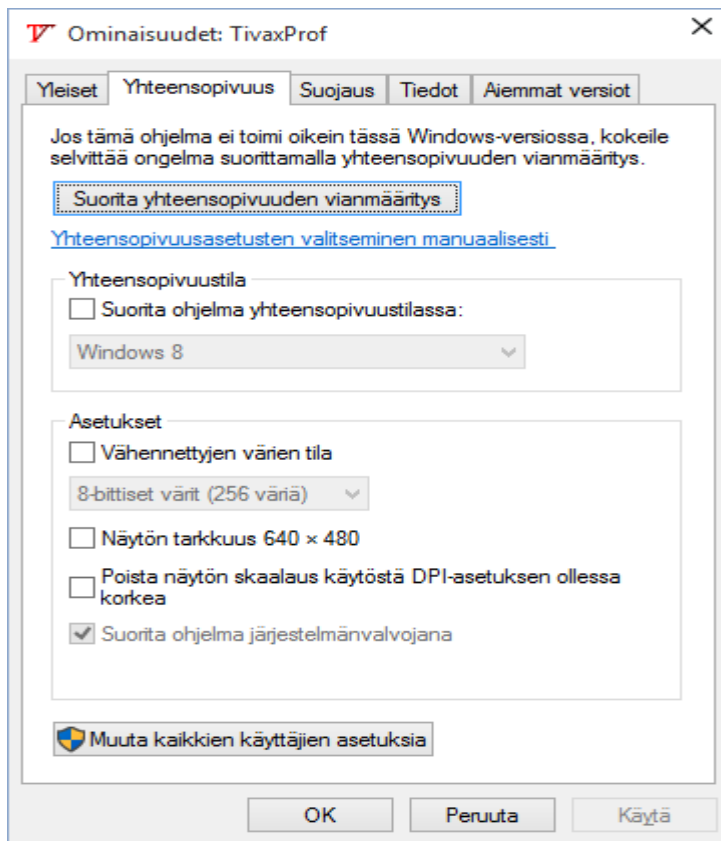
Ominaisuudet: TivaxProf

×

Yleiset | Yhteensopivuus | Suojaus | Tiedot | Aiemmat versiot

Jos tämä ohjelma ei toimi oikein tässä Windows-versiossa, kokeile selvittää ongelma suorittamalla yhteensopivuuden vianmääritys.

Suorita yhteensopivuuden vianmääritys

Yhteensopivuusasetusten valitseminen manuaalisesti

Yhteensopivuustila

Suorita ohjelma yhteensopivuustilassa:

Windows 8

Asetukset

Vähennettyjen värien tila

8-bittiset värit (256 väriä)

Näytön tarkkuus 640 × 480

Poista näytön skaalaus käytöstä DPI-asetuksen ollessa korkea

Suorita ohjelma järjestelmänvalvojana

Muuta kaikkien käyttäjien asetuksia

OK | Peruuta | Käytä